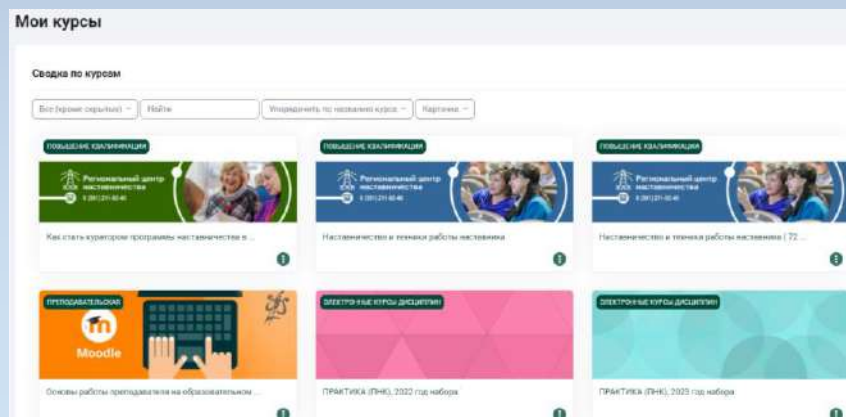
Мои курсы

Сводка по курсам

Все (кроме скрытых) | Найти | Упорядочить по названию курса | Карточка

ПОВЫШЕНИЕ КВАЛИФИКАЦИИ
Региональный центр наставничества
8 (351) 211-60-46
Как стать куратором программы наставничества в ...

ПОВЫШЕНИЕ КВАЛИФИКАЦИИ
Региональный центр наставничества
8 (351) 211-60-46
Наставничество и техники работы наставника

ПОВЫШЕНИЕ КВАЛИФИКАЦИИ
Региональный центр наставничества
8 (351) 211-60-46
Наставничество и техники работы наставника (72 ...

ПРЕПОДАВАТЕЛЬСКАЯ
Moodle
Основы работы преподавателя на образовательном ...

ЭЛЕКТРОННЫЕ КУРСЫ ДИСЦИПЛИН
ПРАКТИКА (ПНК), 2022 год набора

ЭЛЕКТРОННЫЕ КУРСЫ ДИСЦИПЛИН
ПРАКТИКА (ПНК), 2023 год набора